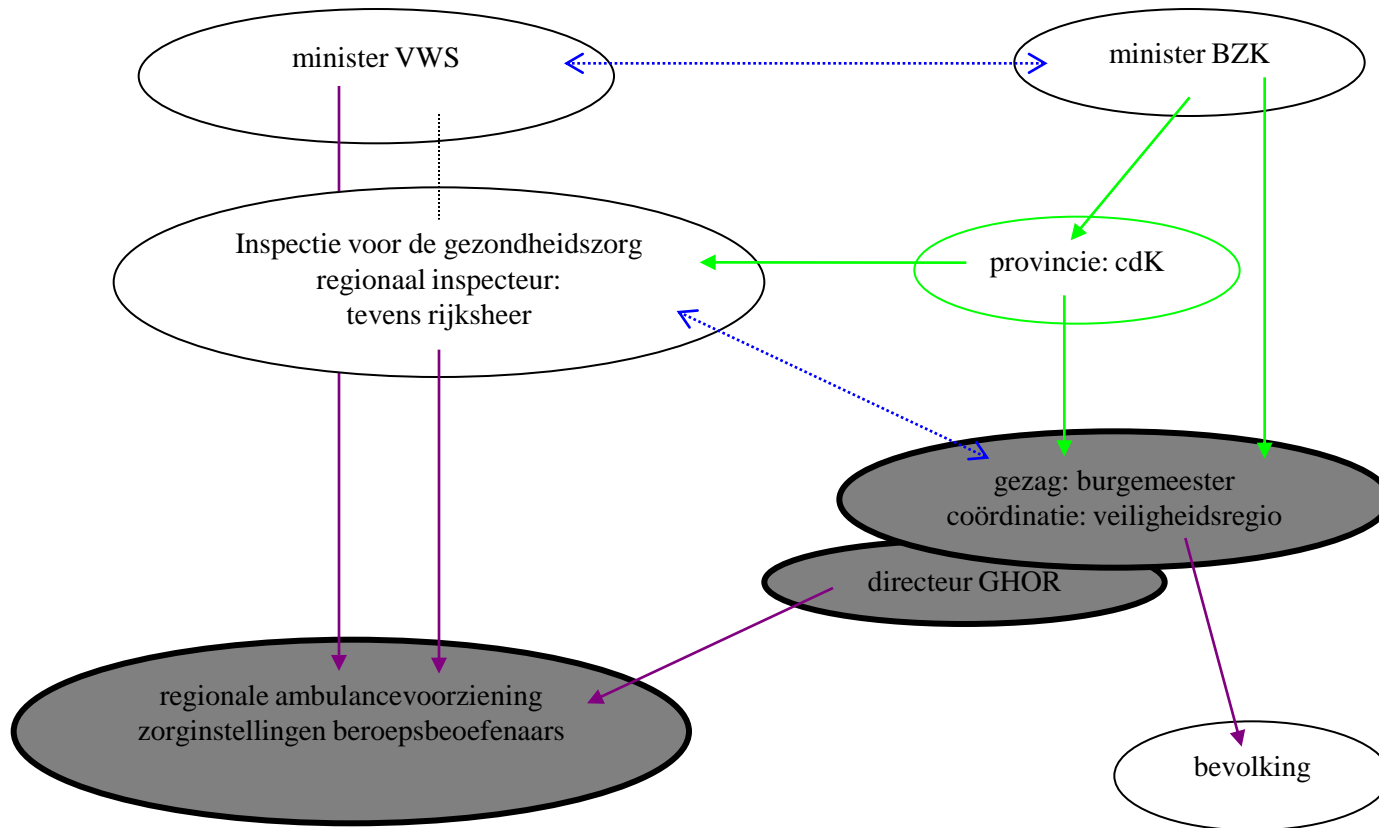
minister VWS

minister BZK

Inspectie voor de gezondheidszorg
regionaal inspecteur:
tevens rijksheer

provincie: cdK

gezag: burgemeester
coördinatie: veiligheidsregio

directeur GHOR

regionale ambulancevoorziening
zorginstellingen beroepsbeoefenaars

bevolking